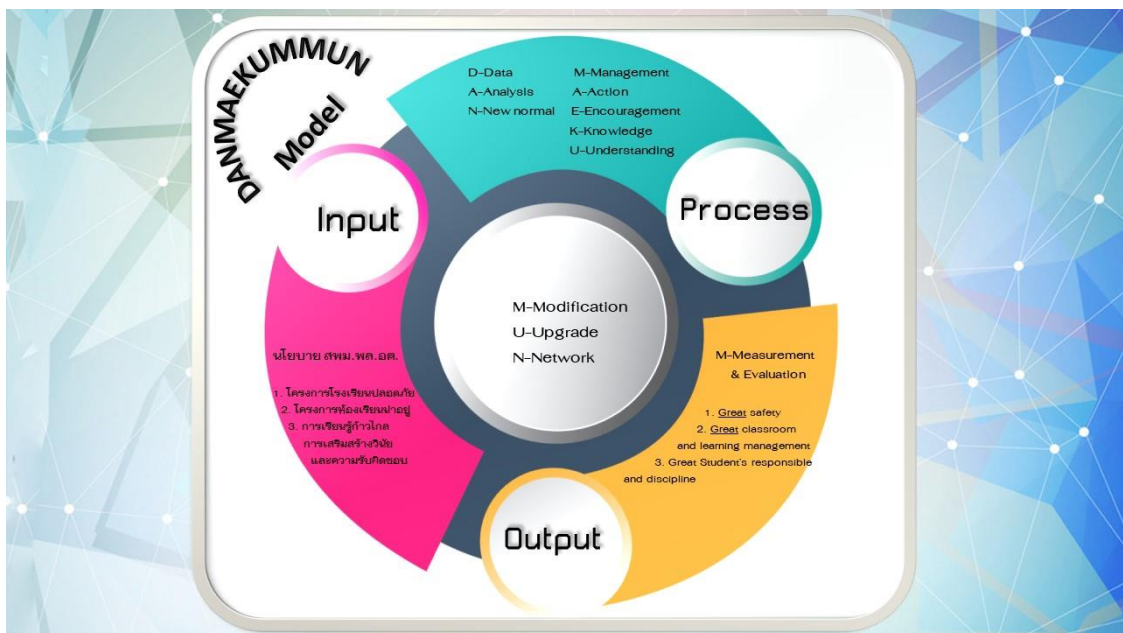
DANMAEKUMMUN
Model

D-Data
A-Analysis
N-New normal

M-Management
A-Action
E-Encouragement
K-Knowledge
U-Understanding

Process

Input

นโยบาย สพม.พล.อต.

1. โครงการโรงเรียนปลอดภัย
2. โครงการห้องเรียนน่าอยู่
3. การเรียนรู้ก้าวไกล การเสริมสร้างวินัย และความรับผิดชอบ

M-Modification
U-Upgrade
N-Network

M-Measurement & Evaluation

1. Great safety
2. Great classroom and learning management
3. Great Student's responsible and discipline

Output